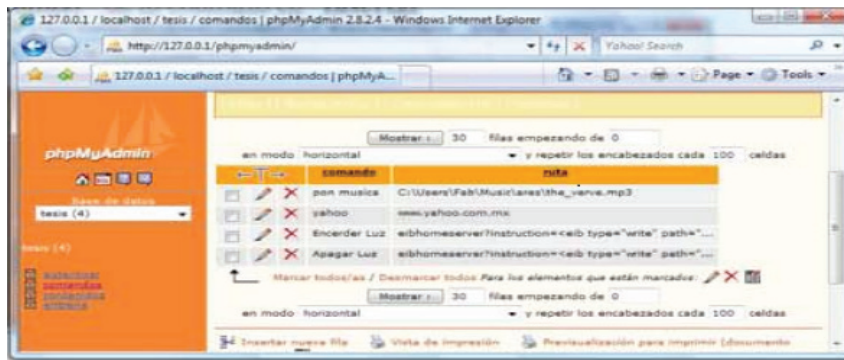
127.0.0.1 / localhost / tesis / comandos | phpMyAdmin 2.8.2.4 - Windows Internet Explorer

http://127.0.0.1/phpmyadmin/

Yahoo! Search

127.0.0.1 / localhost / tesis / comandos | phpMyA...

Page ▾ Tools ▾

phpMyAdmin

Base de datos
tesis (4)

tesis (4)

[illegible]
comandos
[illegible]
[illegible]

Mostrar : 30 filas empezando de 0
en modo horizontal y repetir los encabezados cada 100 celdas

| | comando | ruta |
|---|---|---|
| | pon musica | C:\Users\Fab\Music\ares\the_verve.mp3 |
| | yahoo | www.yahoo.com.mx |
| | Encender Luz | eibhomeserver?instruction=<eib type="write" path="... |
| | Apagar Luz | eibhomeserver?instruction=<eib type="write" path="... |

Marcar todos/as / Desmarcar todos Para los elementos que están marcados:

Mostrar : 30 filas empezando de 0
en modo horizontal y repetir los encabezados cada 100 celdas

Insertar nueva fila   Vista de impresión   Previsualización para imprimir (documento